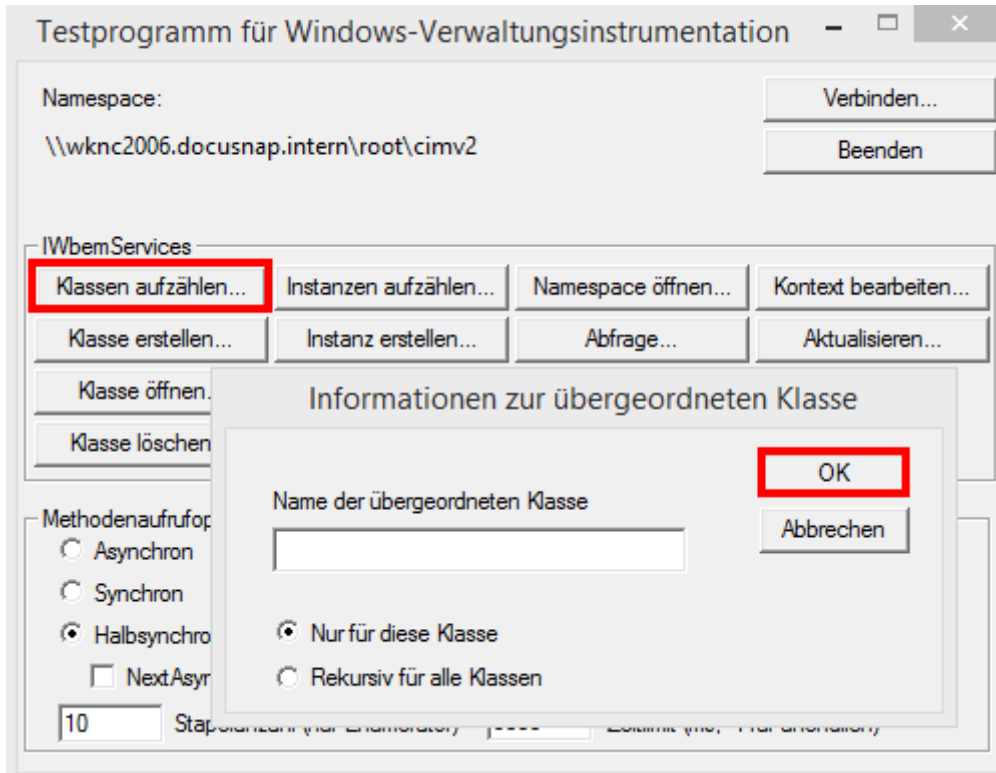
Testprogramm für Windows-Verwaltungsinstrumentation

Namespace:

\\wknc2006.docusnap.intern\root\cimv2

Verbinden...

Beenden

IWbemServices

Klassen aufzählen...

Instanzen aufzählen...

Namespace öffnen...

Kontext bearbeiten...

Klasse erstellen...

Instanz erstellen...

Abfrage...

Aktualisieren...

Klasse öffnen.

Klasse löschen

Methodenaufrufop

Asynchron

Synchron

Halbsynchro

NextAsyn

10

Stap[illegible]

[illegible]

Zeitlimit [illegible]

Informationen zur übergeordneten Klasse

Name der übergeordneten Klasse

OK

Abbrechen

Nur für diese Klasse

Rekursiv für alle Klassen